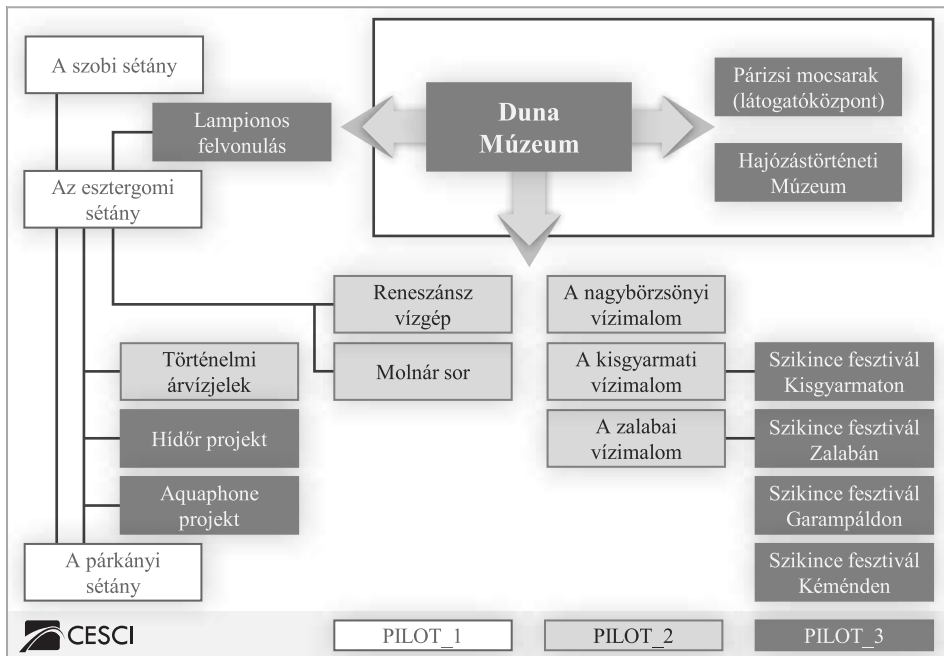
A szobi sétány

Lampionos felvonulás

Duna Múzeum

Párizsi mocsarak (látogatóközpont)

Hajózástörténeti Múzeum

Az esztergomi sétány

Reneszánsz vízgép

A nagybörzsönyi vízimalom

Molnár sor

A kisgyarmati vízimalom

Szikince fesztivál Kisgyarmaton

Történelmi árvízjelek

A zalabai vízimalom

Szikince fesztivál Zalabán

Hídőr projekt

Aquaphone projekt

Szikince fesztivál Garampáldon

A párkányi sétány

Szikince fesztivál Keménden

CESCI

PILOT_1

PILOT_2

PILOT_3